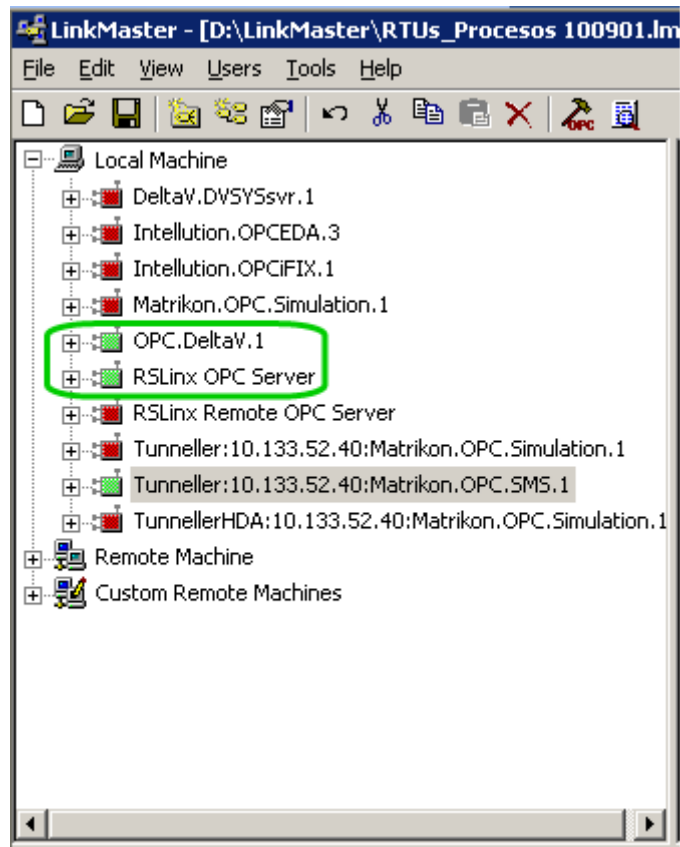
LinkMaster - [D:\LinkMaster\RTUs_Procesos 100901.lm

File Edit View Users Tools Help

OPC

Local Machine
DeltaV.DVSYSsvr.1
Intellution.OPCEDA.3
Intellution.OPCiFIX.1
Matrikon.OPC.Simulation.1
OPC.DeltaV.1
RSLinx OPC Server
RSLinx Remote OPC Server
Tunneller:10.133.52.40:Matrikon.OPC.Simulation.1
Tunneller:10.133.52.40:Matrikon.OPC.SMS.1
TunnellerHDA:10.133.52.40:Matrikon.OPC.Simulation.1
Remote Machine
Custom Remote Machines